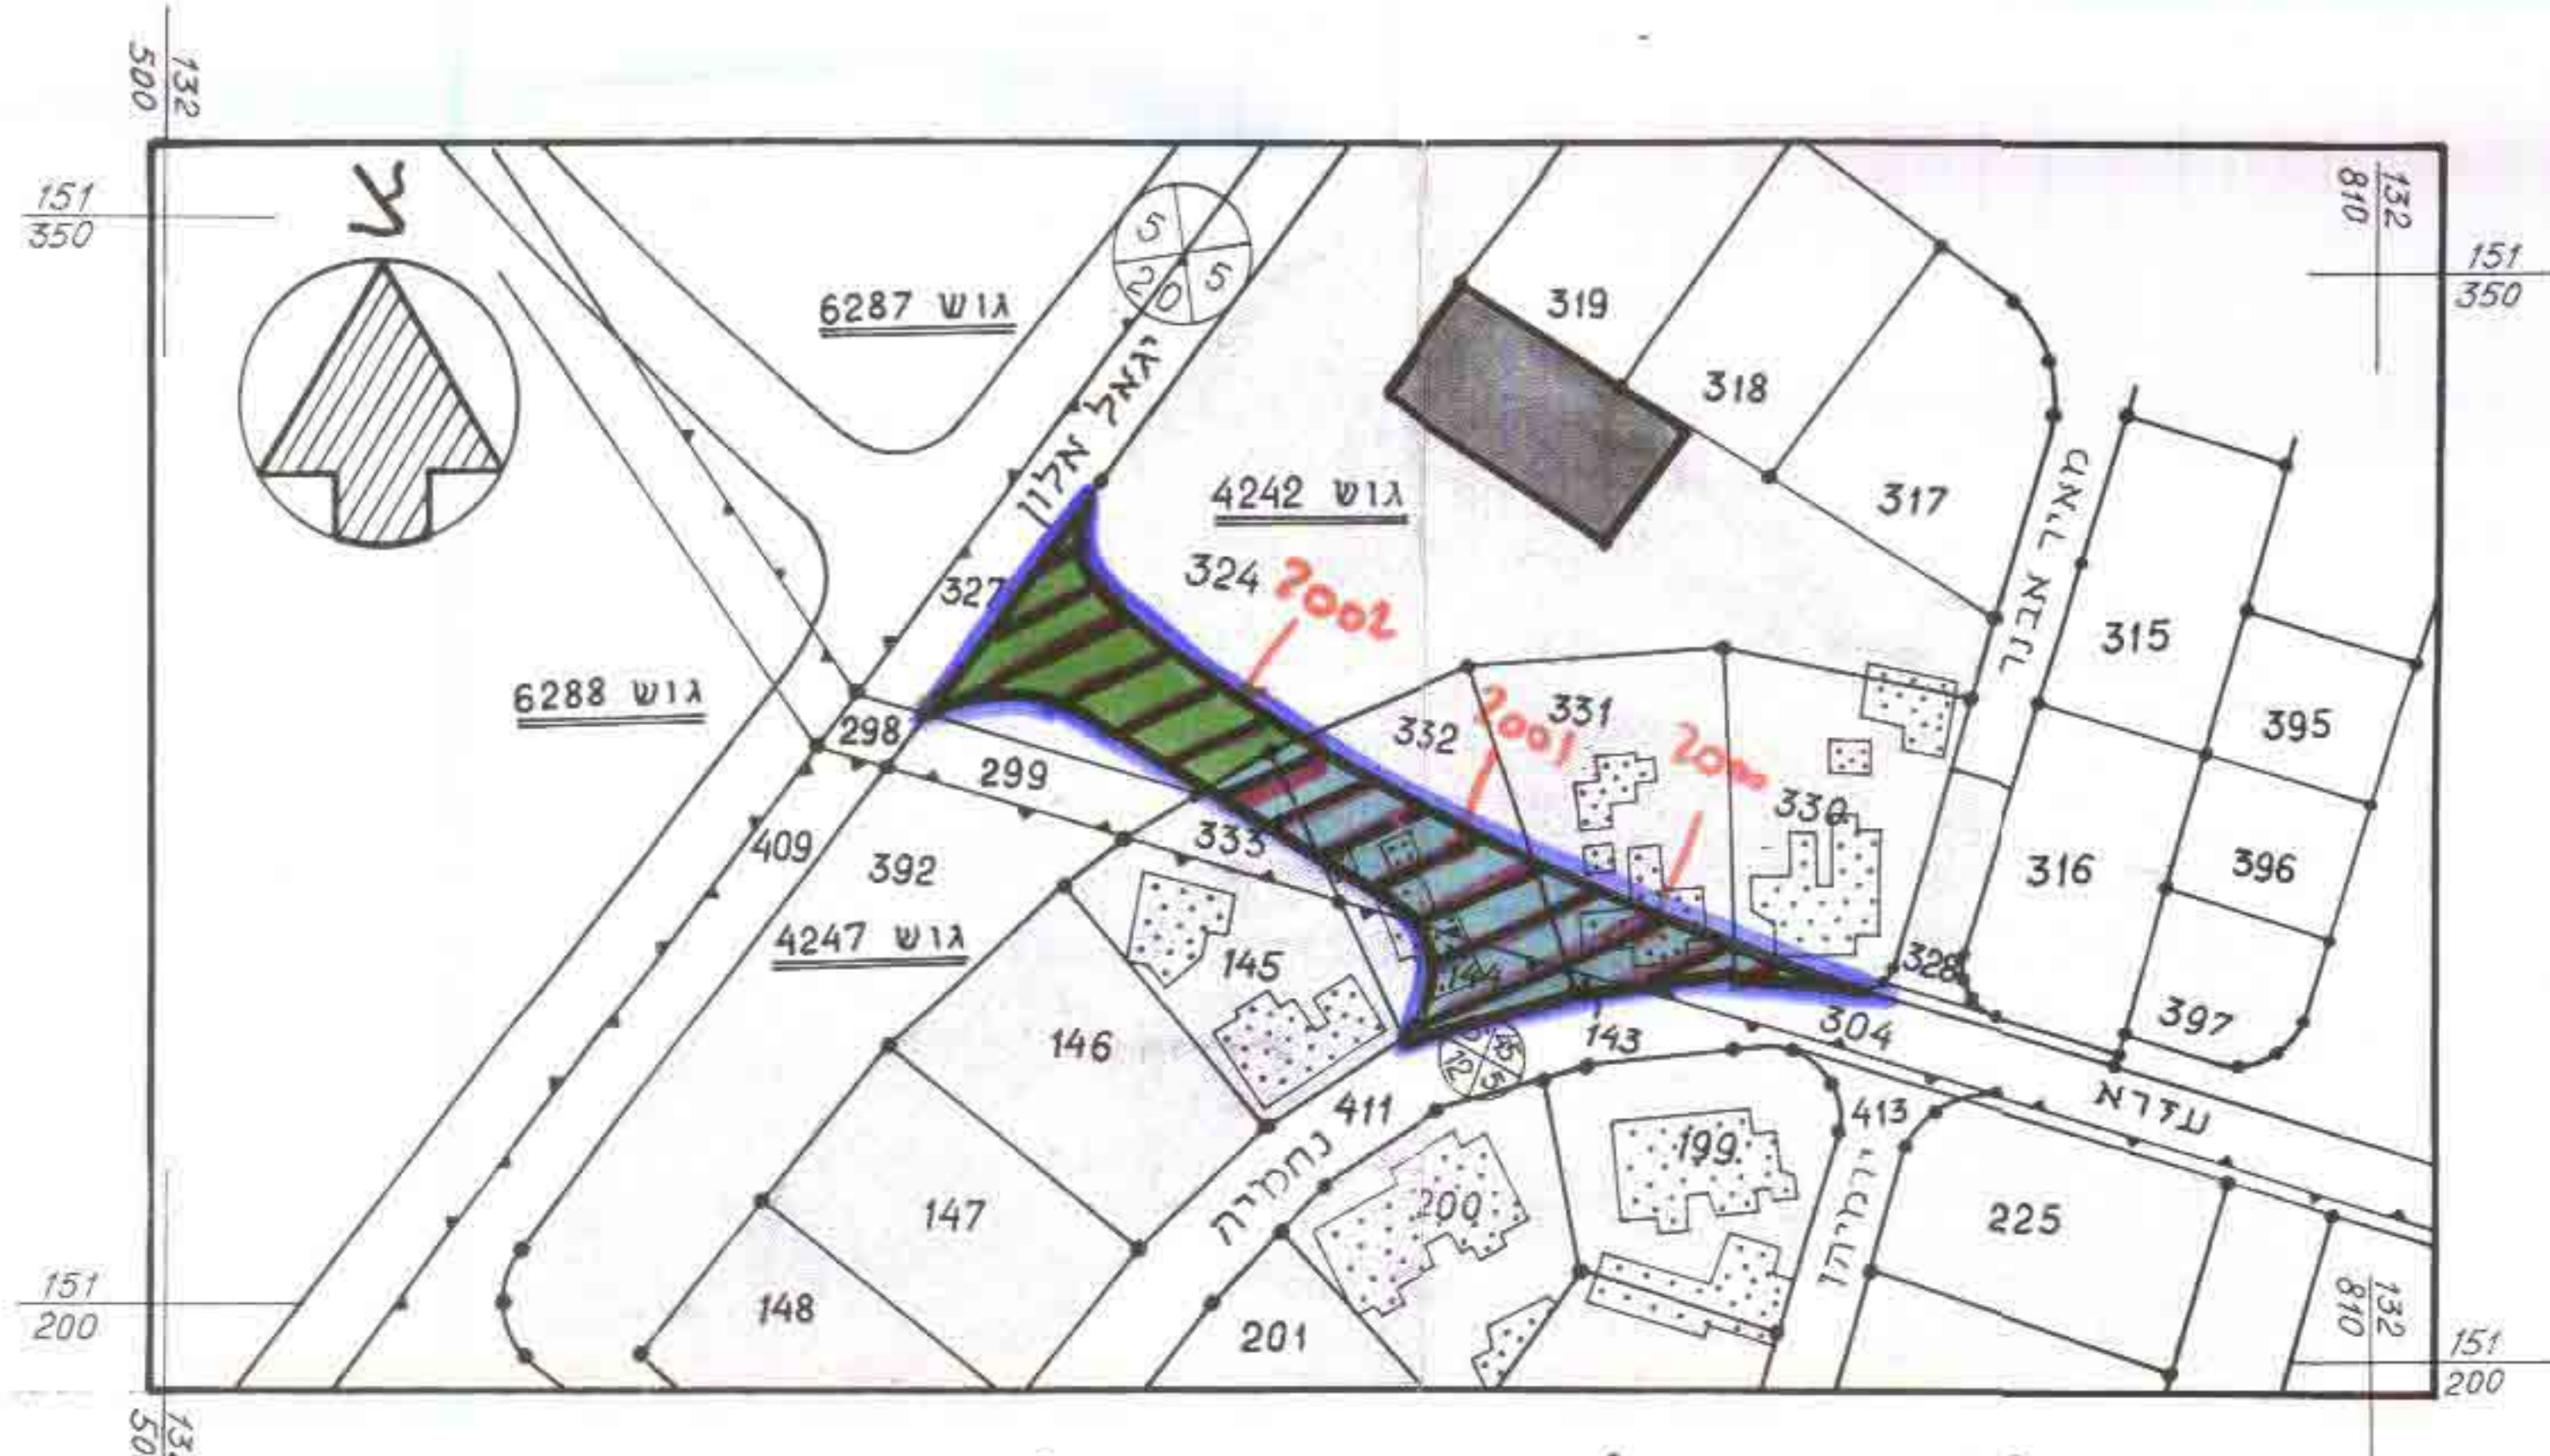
$\frac{132}{500}$

$\frac{151}{350}$

צ

6287 גוש

יגאל אלון

5 5 20

319

318

317

4242 גוש

324 2002

327

מגאל מגל

315

395

6288 גוש

298

299

332

331

2001

2000

330

333

409

392

316

396

4247 גוש

145

144

328

397

304

146

143

12 5 16

411

413

עזרא

199

נחמירה

200

147

225

148

201

ירמיהו

$\frac{132}{810}$

$\frac{151}{350}$

$\frac{151}{200}$

$\frac{132}{810}$

$\frac{151}{200}$

$\frac{132}{50}$